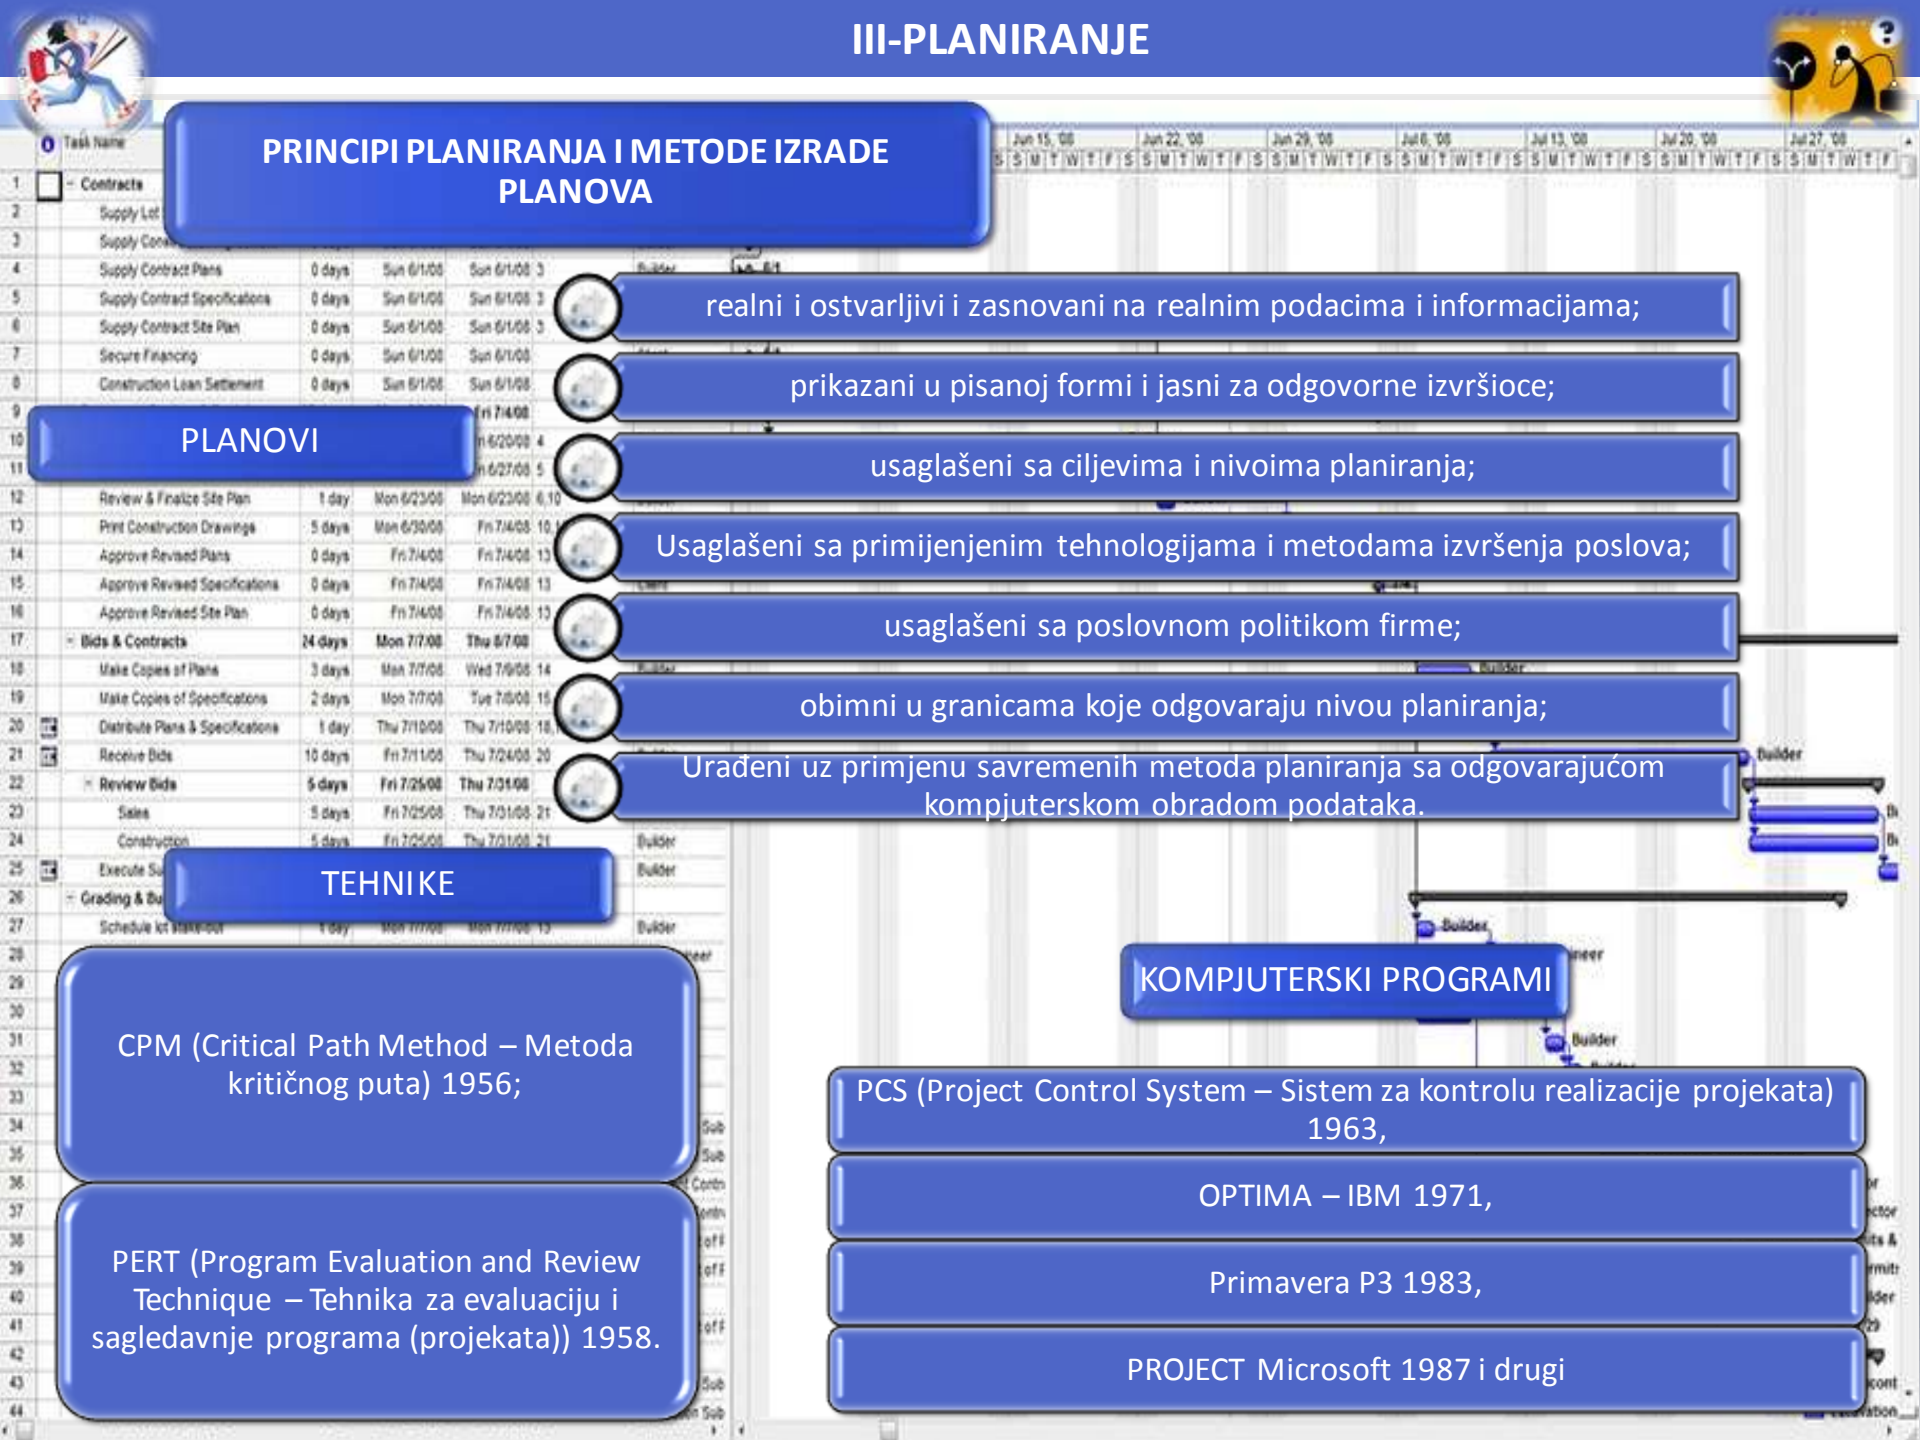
III-PLANIRANJE

PRINCIPI PLANIRANJA I METODE IZRADE PLANOVA

PLANOVI

realni i ostvarljivi i zasnovani na realnim podacima i informacijama;

prikazani u pisanoj formi i jasni za odgovorne izvršioce;

usaglašeni sa ciljevima i nivoima planiranja;

Usaglašeni sa primijenjenim tehnologijama i metodama izvršenja poslova;

usaglašeni sa poslovnom politikom firme;

obimni u granicama koje odgovaraju nivou planiranja;

Urađeni uz primjenu savremenih metoda planiranja sa odgovarajućom kompjuterskom obradom podataka.

TEHNIKE

CPM (Critical Path Method – Metoda kritičnog puta) 1956;

PERT (Program Evaluation and Review Technique – Tehnika za evaluaciju i sagledavnje programa (projekata)) 1958.

KOMPJUTERSKI PROGRAMI

PCS (Project Control System – Sistem za kontrolu realizacije projekata) 1963,

OPTIMA – IBM 1971,

Primavera P3 1983,

PROJECT Microsoft 1987 i drugi